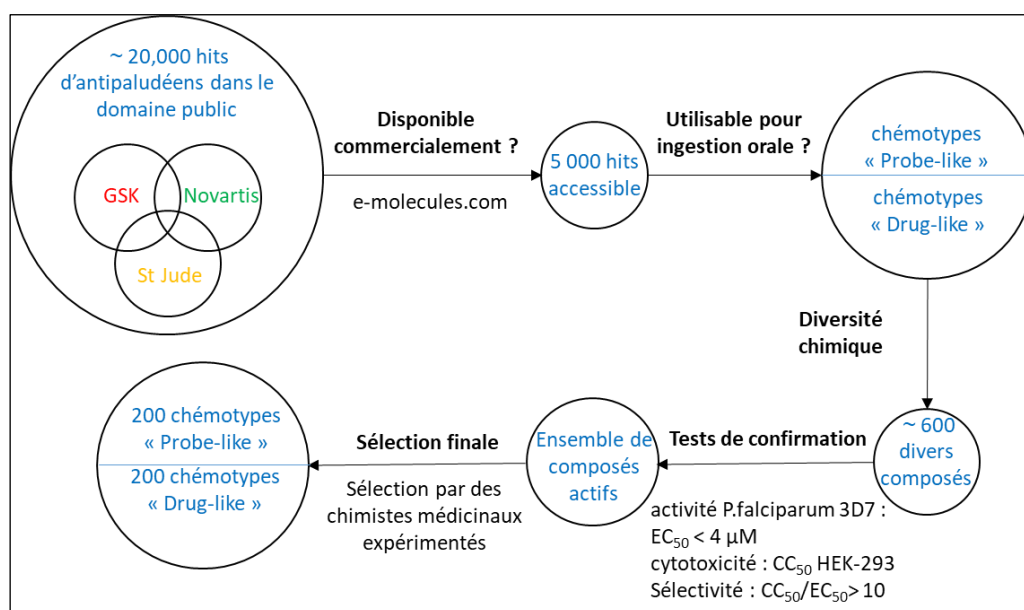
~ 20,000 hits d'antipaludéens dans le domaine public

GSK

Novartis

St Jude

Disponible commercialement ?

e-molecules.com

5 000 hits accessible

Utilisable pour ingestion orale ?

chémotypes « Probe-like »

chémotypes « Drug-like »

Diversité chimique

~ 600 divers composés

Tests de confirmation

activité P.falciparum 3D7 : $EC_{50}$ < 4 µM
cytotoxicité : $CC_{50}$ HEK-293
Sélectivité : $CC_{50}/EC_{50}$> 10

Ensemble de composés actifs

Sélection finale

Sélection par des chimistes médicinaux expérimentés

200 chémotypes « Probe-like »

200 chémotypes « Drug-like »